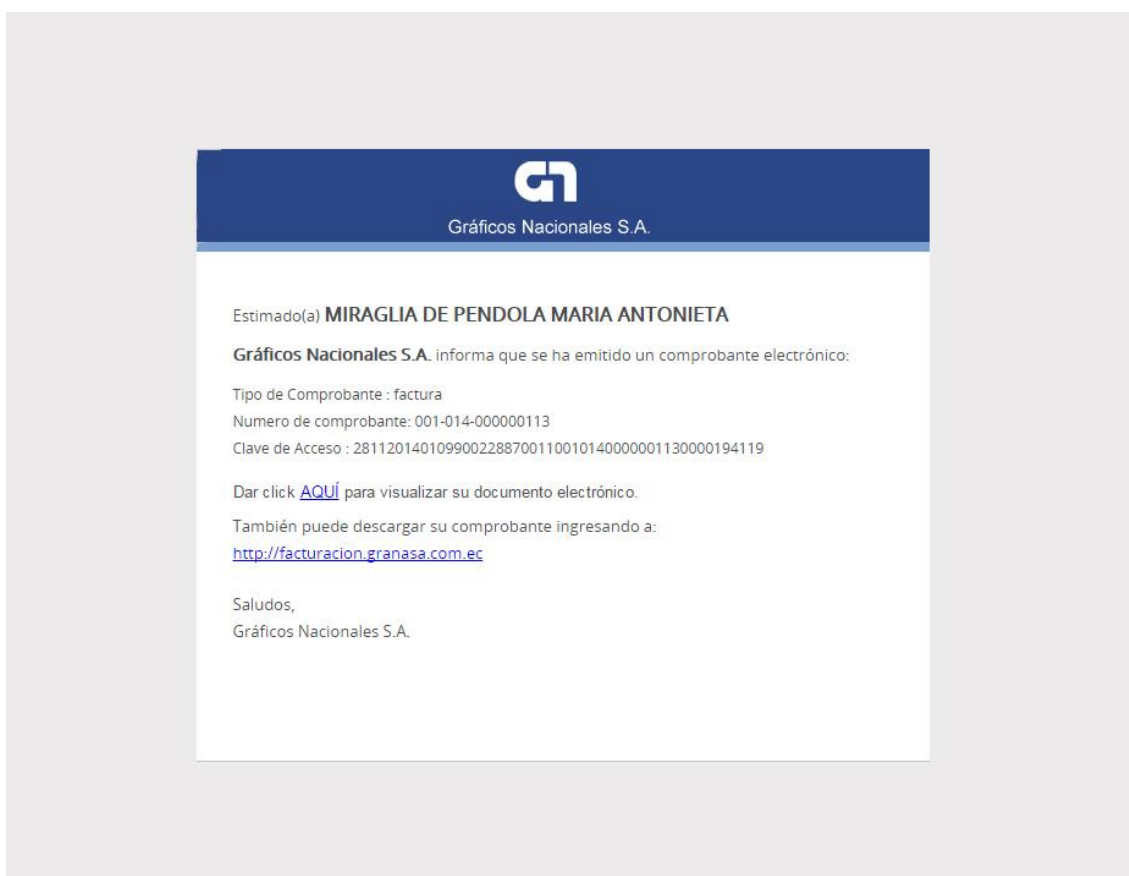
GN

Gráficos Nacionales S.A.

Estimado(a) MIRAGLIA DE PENDOLA MARIA ANTONIETA

Gráficos Nacionales S.A. informa que se ha emitido un comprobante electrónico:

Tipo de Comprobante : factura
Numero de comprobante: 001-014-000000113
Clave de Acceso : 2811201401099002288700110010140000001130000194119

Dar click AQUÍ para visualizar su documento electrónico.

También puede descargar su comprobante ingresando a:
http://facturacion.granasa.com.ec

Saludos,
Gráficos Nacionales S.A.